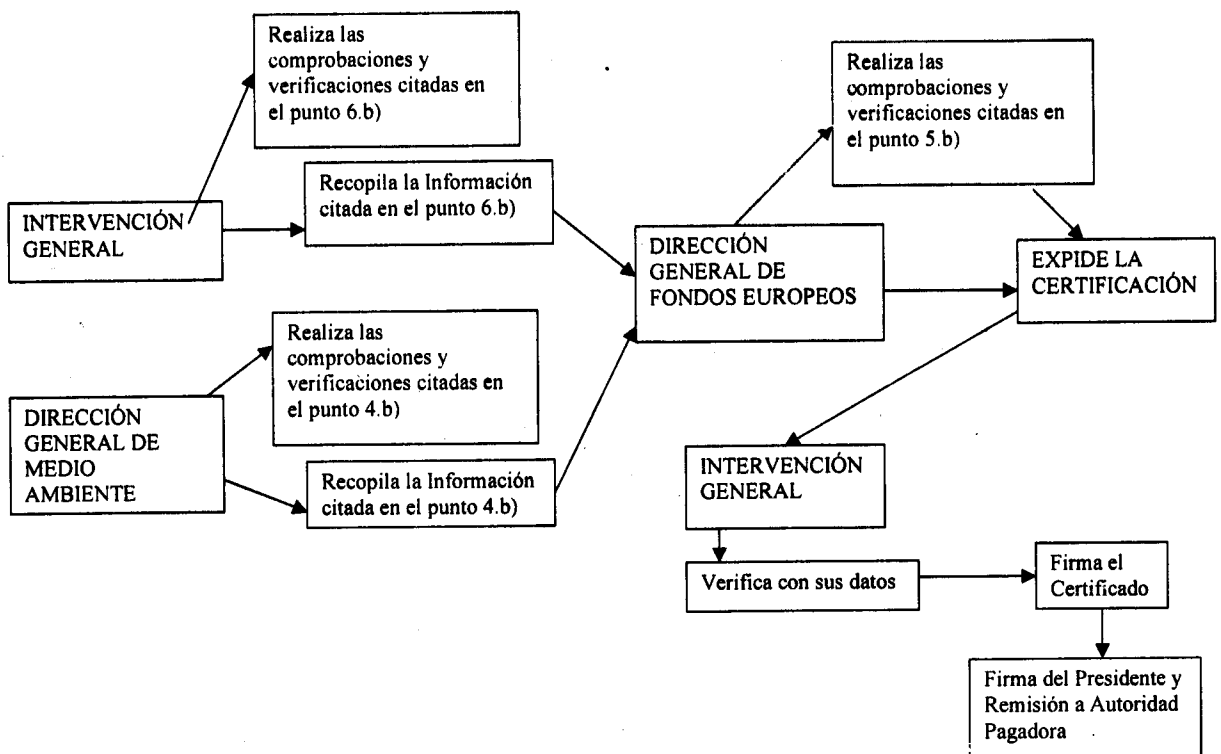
Realiza las comprobaciones y verificaciones citadas en el punto 6.b)

INTERVENCIÓN GENERAL

Recopila la Información citada en el punto 6.b)

Realiza las comprobaciones y verificaciones citadas en el punto 4.b)

DIRECCIÓN GENERAL DE MEDIO AMBIENTE

Recopila la Información citada en el punto 4.b)

DIRECCIÓN GENERAL DE FONDOS EUROPEOS

Realiza las comprobaciones y verificaciones citadas en el punto 5.b)

EXPIDE LA CERTIFICACIÓN

INTERVENCIÓN GENERAL

Verifica con sus datos

Firma el Certificado

Firma del Presidente y Remisión a Autoridad Pagadora